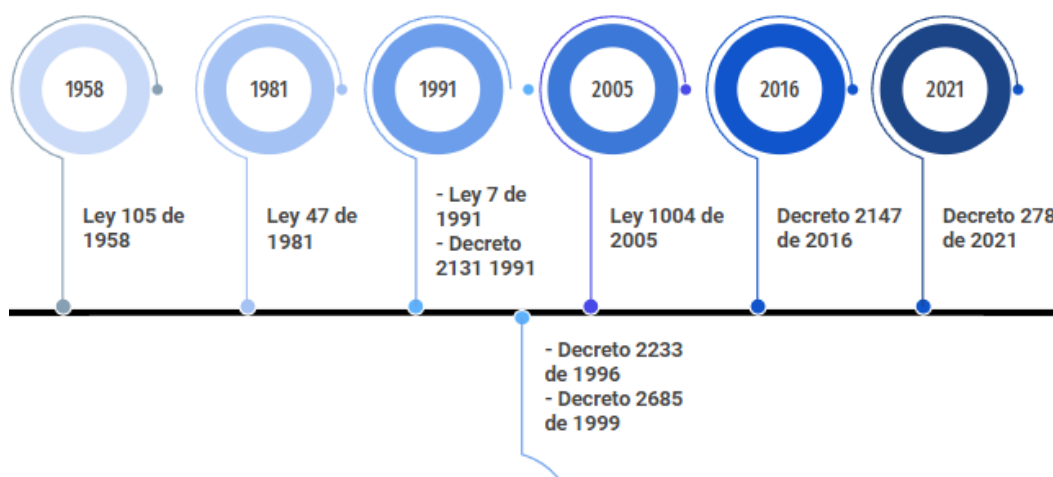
1958

1981

1991

2005

2016

2021

Ley 105 de 1958

Ley 47 de 1981

- Ley 7 de 1991
- Decreto 2131 1991

Ley 1004 de 2005

Decreto 2147 de 2016

Decreto 278 de 2021

- Decreto 2233 de 1996
- Decreto 2685 de 1999